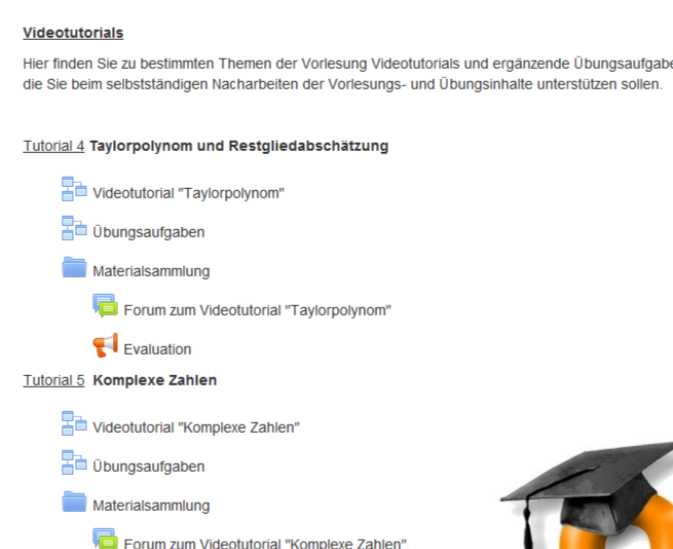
Videotutorials

Hier finden Sie zu bestimmten Themen der Vorlesung Videotutorials und ergänzende Übungsaufgabe die Sie beim selbstständigen Nacharbeiten der Vorlesungs- und Übungsinhalte unterstützen sollen.

Tutorial 4 Taylorpolynom und Restgliedabschätzung

Videotutorial "Taylorpolynom"

Übungsaufgaben

Materialsammlung

Forum zum Videotutorial "Taylorpolynom"

Evaluation

Tutorial 5 Komplexe Zahlen

Videotutorial "Komplexe Zahlen"

Übungsaufgaben

Materialsammlung

Forum zum Videotutorial "Komplexe Zahlen"